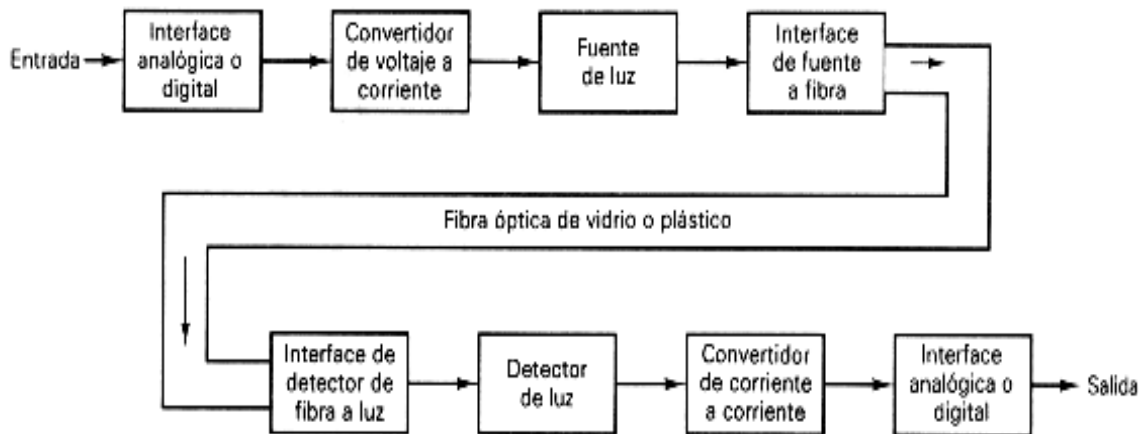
Entrada

Interface analógica o digital

Convertidor de voltaje a corriente

Fuente de luz

Interface de fuente a fibra

Fibra óptica de vidrio o plástico

Interface de detector de fibra a luz

Detector de luz

Convertidor de corriente a corriente

Interface analógica o digital

Salida